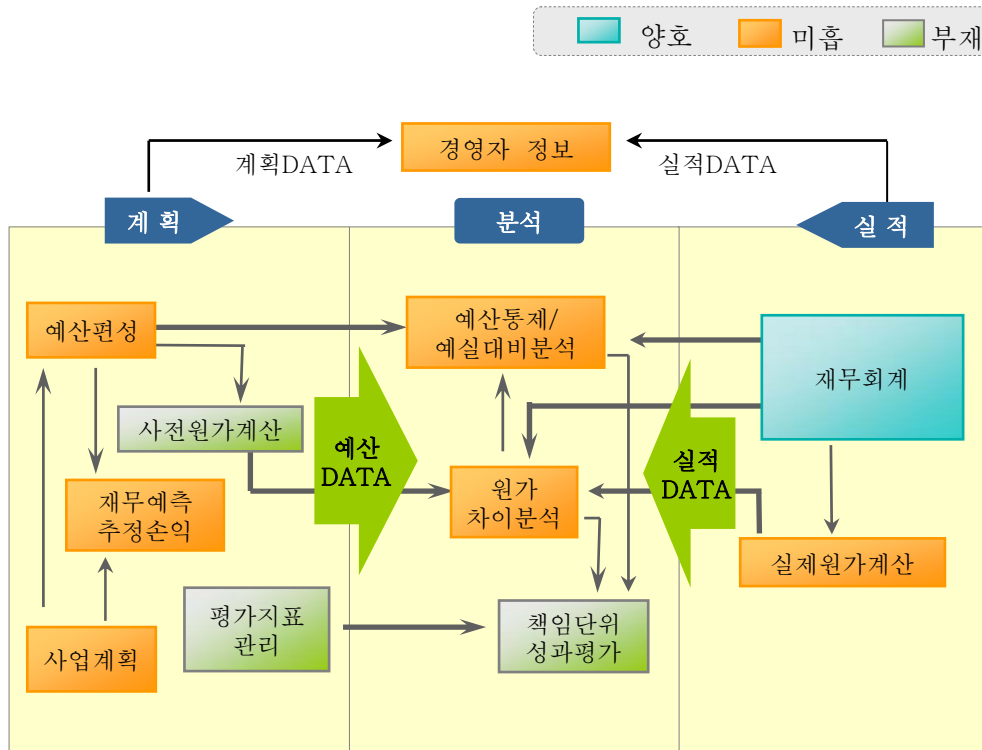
양호 미흡 부재

경영자 정보

계획DATA

실적DATA

계 획

분석

실 적

예산편성

예산통제/
예실대비분석

재무회계

사전원가계산

예산
DATA

실적
DATA

재무예측
추정손익

원가
차이분석

실제원가계산

평가지표
관리

책임단위
성과평가

사업계획